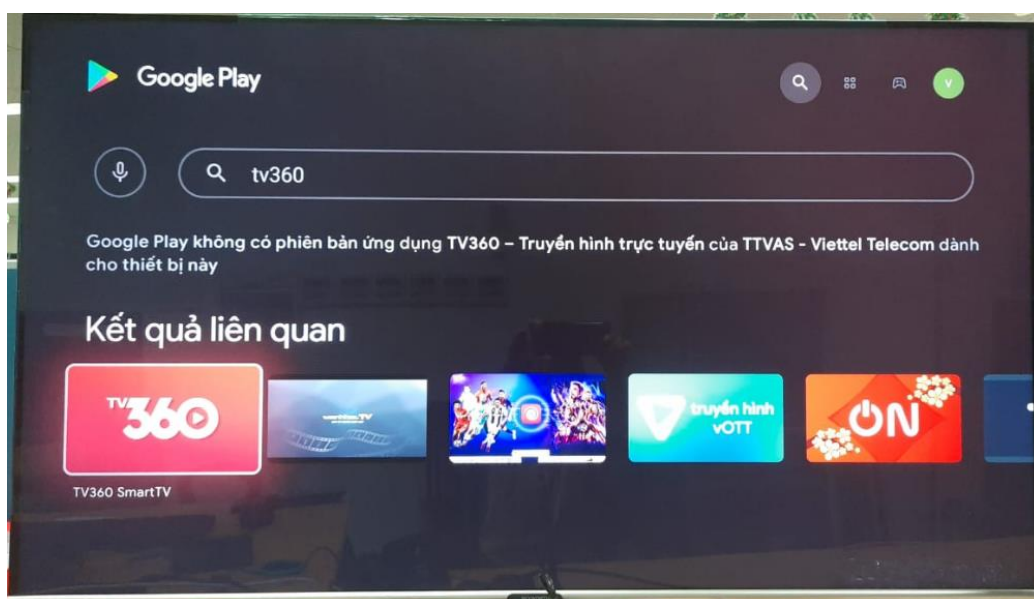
Google Play

V

tv360

Google Play không có phiên bản ứng dụng TV360 – Truyền hình trực tuyến của TTVAS - Viettel Telecom dành cho thiết bị này

Kết quả liên quan

TV360

TV360 SmartTV

truyền hình vOTT

ON